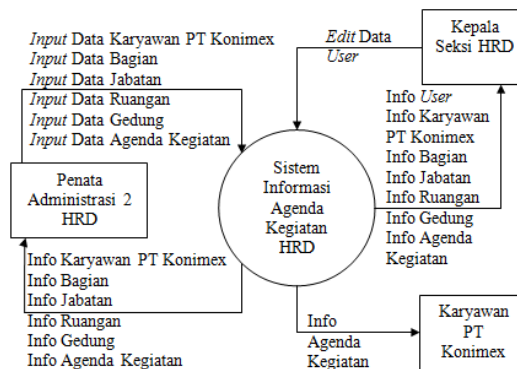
*Input* Data Karyawan PT Konimex
*Input* Data Bagian
*Input* Data Jabatan
*Input* Data Ruangan
*Input* Data Gedung
*Input* Data Agenda Kegiatan

*Edit* Data *User*

Kepala Seksi HRD

Info *User*
Info Karyawan PT Konimex
Info Bagian
Info Jabatan
Info Ruangan
Info Gedung
Info Agenda Kegiatan

Penata Administrasi 2 HRD

Sistem Informasi Agenda Kegiatan HRD

Info Karyawan PT Konimex
Info Bagian
Info Jabatan
Info Ruangan
Info Gedung
Info Agenda Kegiatan

Info Agenda Kegiatan

Karyawan PT Konimex